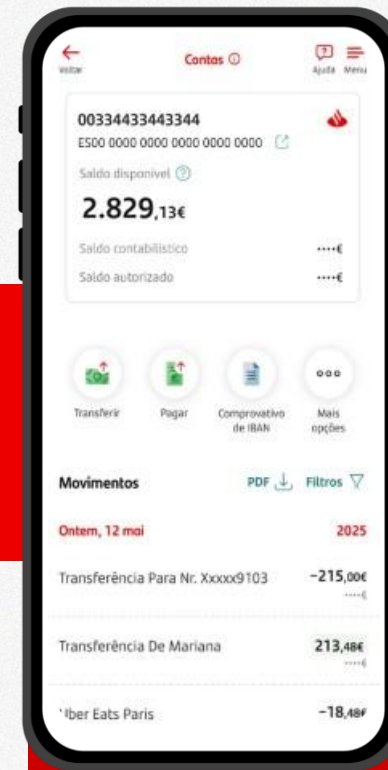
Voltar

Contas ⓘ

Ajuda Menu

00334433443344

ES00 0000 0000 0000 0000 0000

Saldo disponível ⓘ

2.829,13€

Saldo contabilístico ····€

Saldo autorizado ····€

Transferir

Pagar

Comprovativo de IBAN

Mais opções

Movimentos

PDF

Filtros

Ontem, 12 mai

2025

Transferência Para Nr. Xxxxx9103

-215,00€

····€

Transferência De Mariana

213,48€

····€

'lber Eats Paris

-18,48€